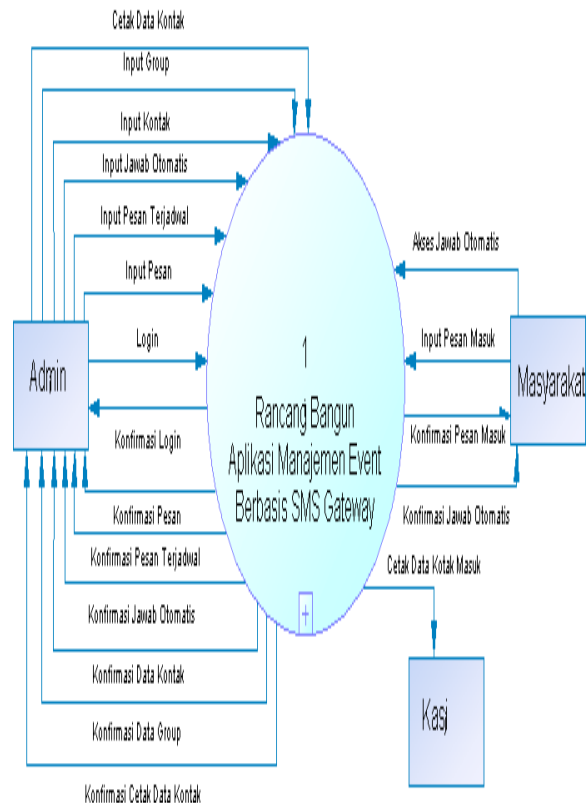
Cetak Data Kontak

Input Group

Input Kontak

Input Jawab Otomatis

Input Pesan Terjadwal

Input Pesan

Login

Admin

Konfirmasi Login

Konfirmasi Pesan

Konfirmasi Pesan Terjadwal

Konfirmasi Jawab Otomatis

Konfirmasi Data Kontak

Konfirmasi Data Group

Konfirmasi Cetak Data Kontak

1

Rancang Bangun Aplikasi Manajemen Event Berbasis SMS Gateway

+

Akses Jawab Otomatis

Input Pesan Masuk

Masyarakat

Konfirmasi Pesan Masuk

Konfirmasi Jawab Otomatis

Cetak Data Kotak Masuk

Kasi